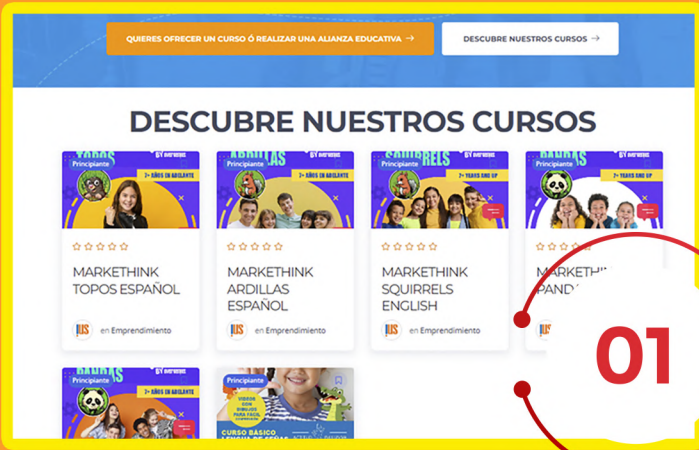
QUIERES OFRECER UN CURSO Ó REALIZAR UNA ALIANZA EDUCATIVA →

DESCUBRE NUESTROS CURSOS →

DESCUBRE NUESTROS CURSOS

Principiante
TOPOS
7+ AÑOS EN ADELANTE

MARKETHINK TOPOS ESPAÑOL

en Emprendimiento

Principiante
ARDILLAS
7+ AÑOS EN ADELANTE

MARKETHINK ARDILLAS ESPAÑOL

en Emprendimiento

Principiante
SQUIRRELS
7+ YEARS AND UP

MARKETHINK SQUIRRELS ENGLISH

en Emprendimiento

Principiante
PANDAS
7+ YEARS AND UP

MARKETHINK PAND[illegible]

en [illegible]

Principiante
PANDAS
7+ AÑOS EN ADELANTE

Principiante
VIDEOS CON DIBUJOS PARA FÁCIL APRENDIZAJE
CURSO BÁSICO LENGUA DE SEÑAS

01